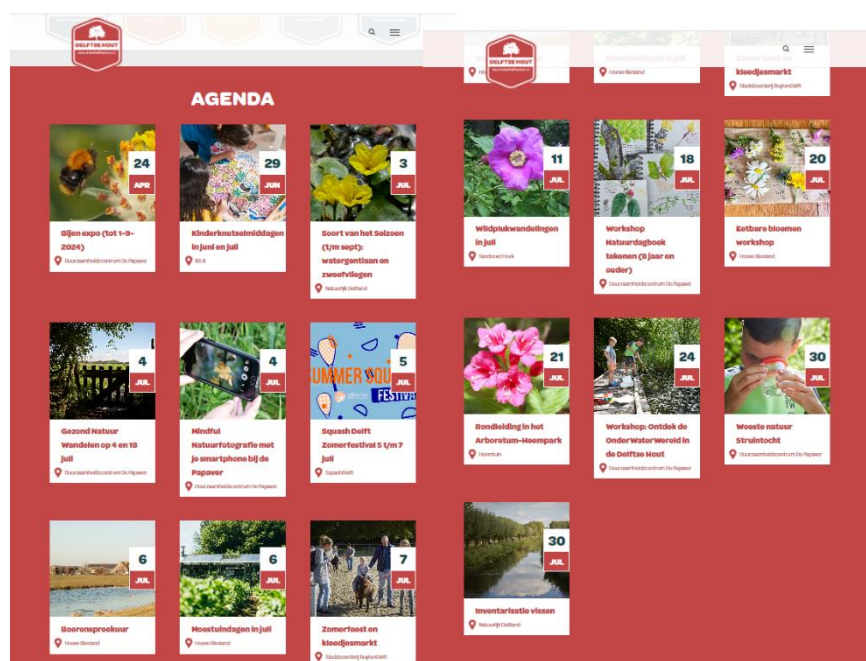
DELFTSE HOUT

AGENDA

24 APR
Bijen expo (tot 1-9-2024)
Duurzaamheidscentrum De Papaver

29 JUN
Kinderknutselmiddagen in juni en juli
IKEA

3 JUL
Soort van het Seizoen (t/m sept): watergentiaan en zweefvliegen
Natuurlijk Delfland

4 JUL
Gezond Natuur Wandelen op 4 en 18 juli
Duurzaamheidscentrum De Papaver

4 JUL
Mindful Natuurfotografie met je smartphone bij de Papaver
Duurzaamheidscentrum De Papaver

5 JUL
Squash Delft Zomerfestival 5 t/m 7 juli
SquashDelft

6 JUL
Boerenspreekuur
Hoeve Biesland

6 JUL
Moestuindagen in juli
Hoeve Biesland

7 JUL
Zomerfeest en kleedjesmarkt
Stadsboerderij Buytenhoff

DELFTSE HOUT

Moestuindagen in juli
Hoeve Biesland

kleedjesmarkt
Stadsboerderij Buytenhoff

11 JUL
Wildplukwandelingen in juli
Stadsboerderij Hoek

18 JUL
Workshop Natuurdagboek tekenen (8 jaar en ouder)
Duurzaamheidscentrum De Papaver

20 JUL
Eetbare bloemen workshop
Hoeve Biesland

21 JUL
Rondleiding in het Arboretum-Heempark
Heemtuin

24 JUL
Workshop: Ontdek de OnderWaterWereld in de Delftse Hout
Duurzaamheidscentrum De Papaver

30 JUL
Woeste natuur Struintocht
Duurzaamheidscentrum De Papaver

30 JUL
Inventarisatie vissen
Natuurlijk Delfland